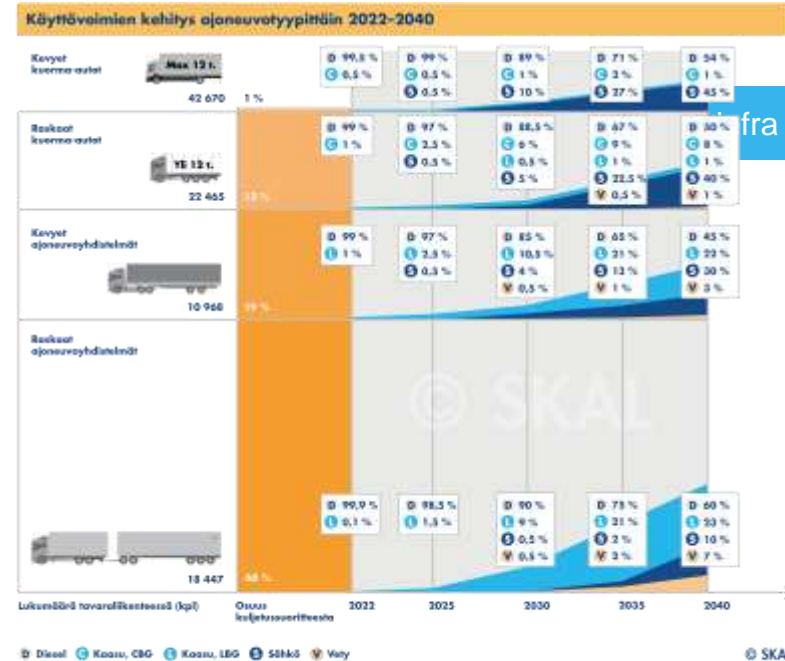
Käyttövoimien kehitys ajoneuvotyypittäin 2022–2040

Kevyet kuorma-autot
Max 12 t.
42 670
1 %

D 99,5 %
C 0,5 %

D 99 %
C 0,5 %
S 0,5 %

D 89 %
C 1 %
S 10 %

D 71 %
C 2 %
S 27 %

D 54 %
C 1 %
S 45 %

infra

Raskaat kuorma-autot
YLI 12 t.
22 465
12 %

D 99 %
C 1 %

D 97 %
C 2,5 %
S 0,5 %

D 88,5 %
C 6 %
L 0,5 %
S 5 %

D 67 %
C 9 %
L 1 %
S 22,5 %
V 0,5 %

D 50 %
C 8 %
L 1 %
S 40 %
V 1 %

Kevyet ajoneuvoyhdistelmät
10 968
19 %

D 99 %
L 1 %

D 97 %
L 2,5 %
S 0,5 %

D 85 %
L 10,5 %
S 4 %
V 0,5 %

D 65 %
L 21 %
S 13 %
V 1 %

D 45 %
L 22 %
S 30 %
V 3 %

Raskaat ajoneuvoyhdistelmät
18 447
68 %

© SKAL

D 99,9 %
L 0,1 %

D 98,5 %
L 1,5 %

D 90 %
L 9 %
S 0,5 %
V 0,5 %

D 75 %
L 21 %
S 2 %
V 2 %

D 60 %
L 23 %
S 10 %
V 7 %

Lukumäärä tavaraliikenteessä (kpl)
Osuus kuljetussuoritteesta
2022
2025
2030
2035
2040

D Diesel
C Kaasu, CBG
L Kaasu, LBG
S Sähkö
V Vety
© SKA